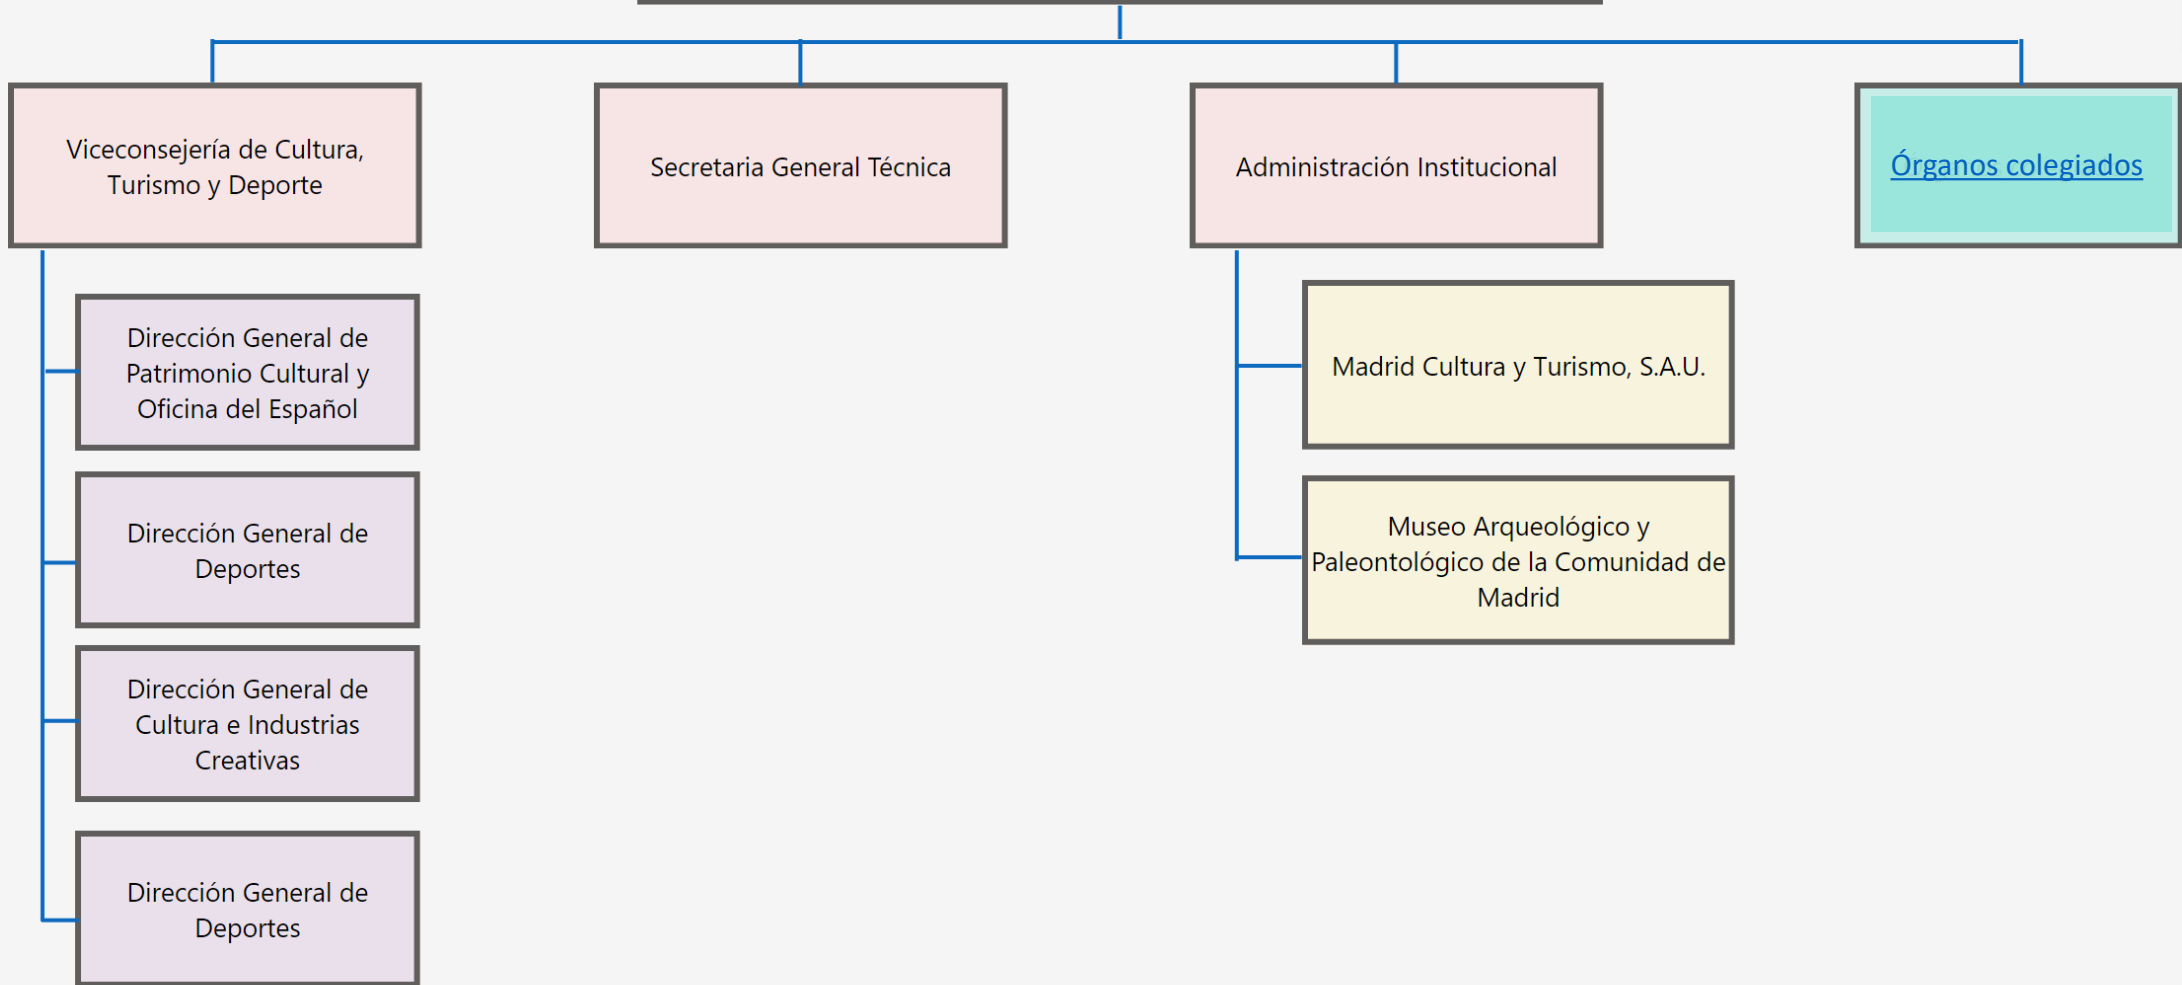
Viceconsejería de Cultura, Turismo y Deporte

Secretaria General Técnica

Administración Institucional

Órganos colegiados

Dirección General de Patrimonio Cultural y Oficina del Español

Dirección General de Deportes

Dirección General de Cultura e Industrias Creativas

Dirección General de Deportes

Madrid Cultura y Turismo, S.A.U.

Museo Arqueológico y Paleontológico de la Comunidad de Madrid